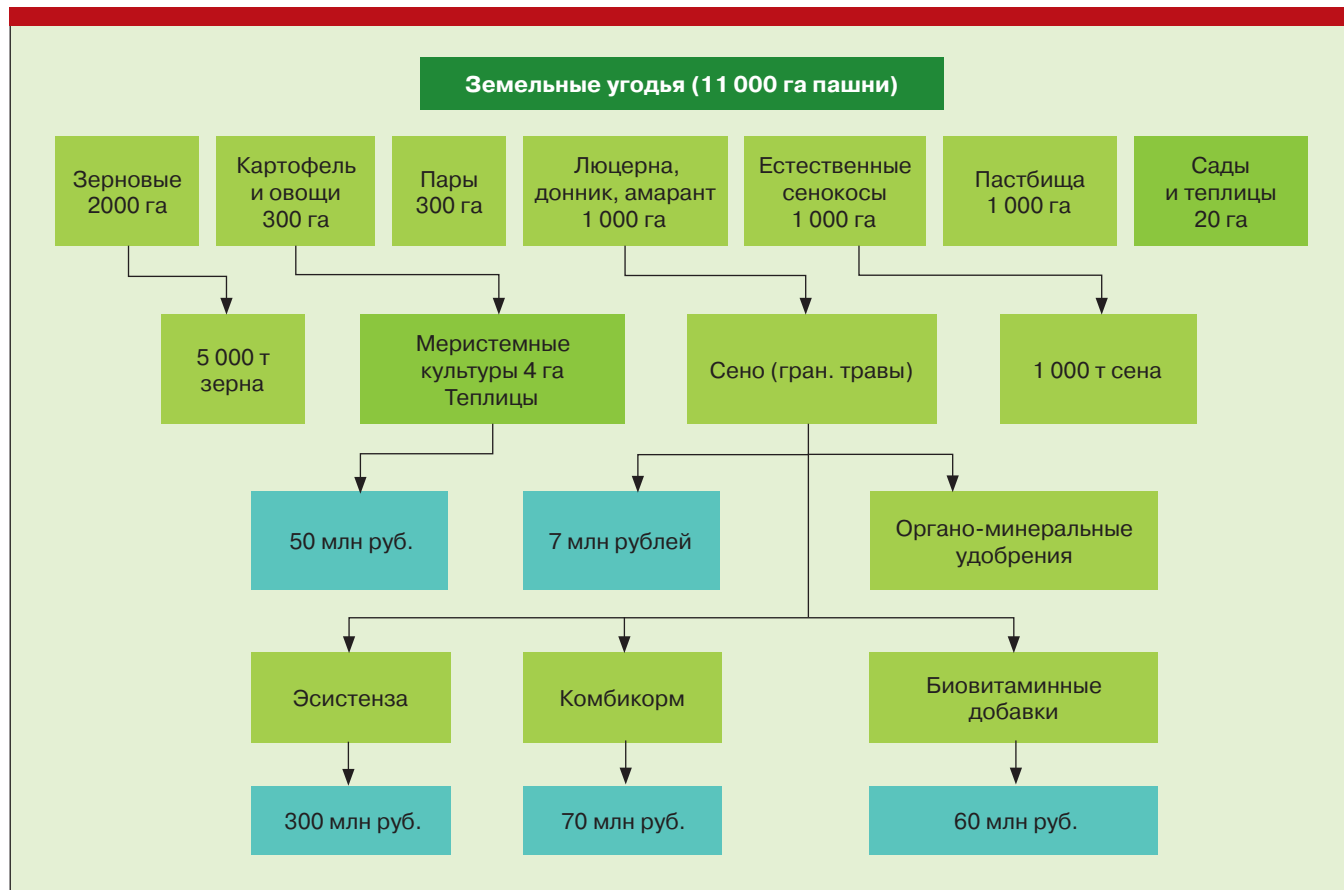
Земельные угодья (11 000 га пашни)

Зерновые 2000 га

Картофель и овощи 300 га

Пары 300 га

Люцерна, донник, амарант 1 000 га

Естественные сенокосы 1 000 га

Пастбища 1 000 га

Сады и теплицы 20 га

5 000 т зерна

Меристемные культуры 4 га Теплицы

Сено (гран. травы)

1 000 т сена

50 млн руб.

7 млн рублей

Органо-минеральные удобрения

Эсистенза

Комбикорм

Биовитаминные добавки

300 млн руб.

70 млн руб.

60 млн руб.